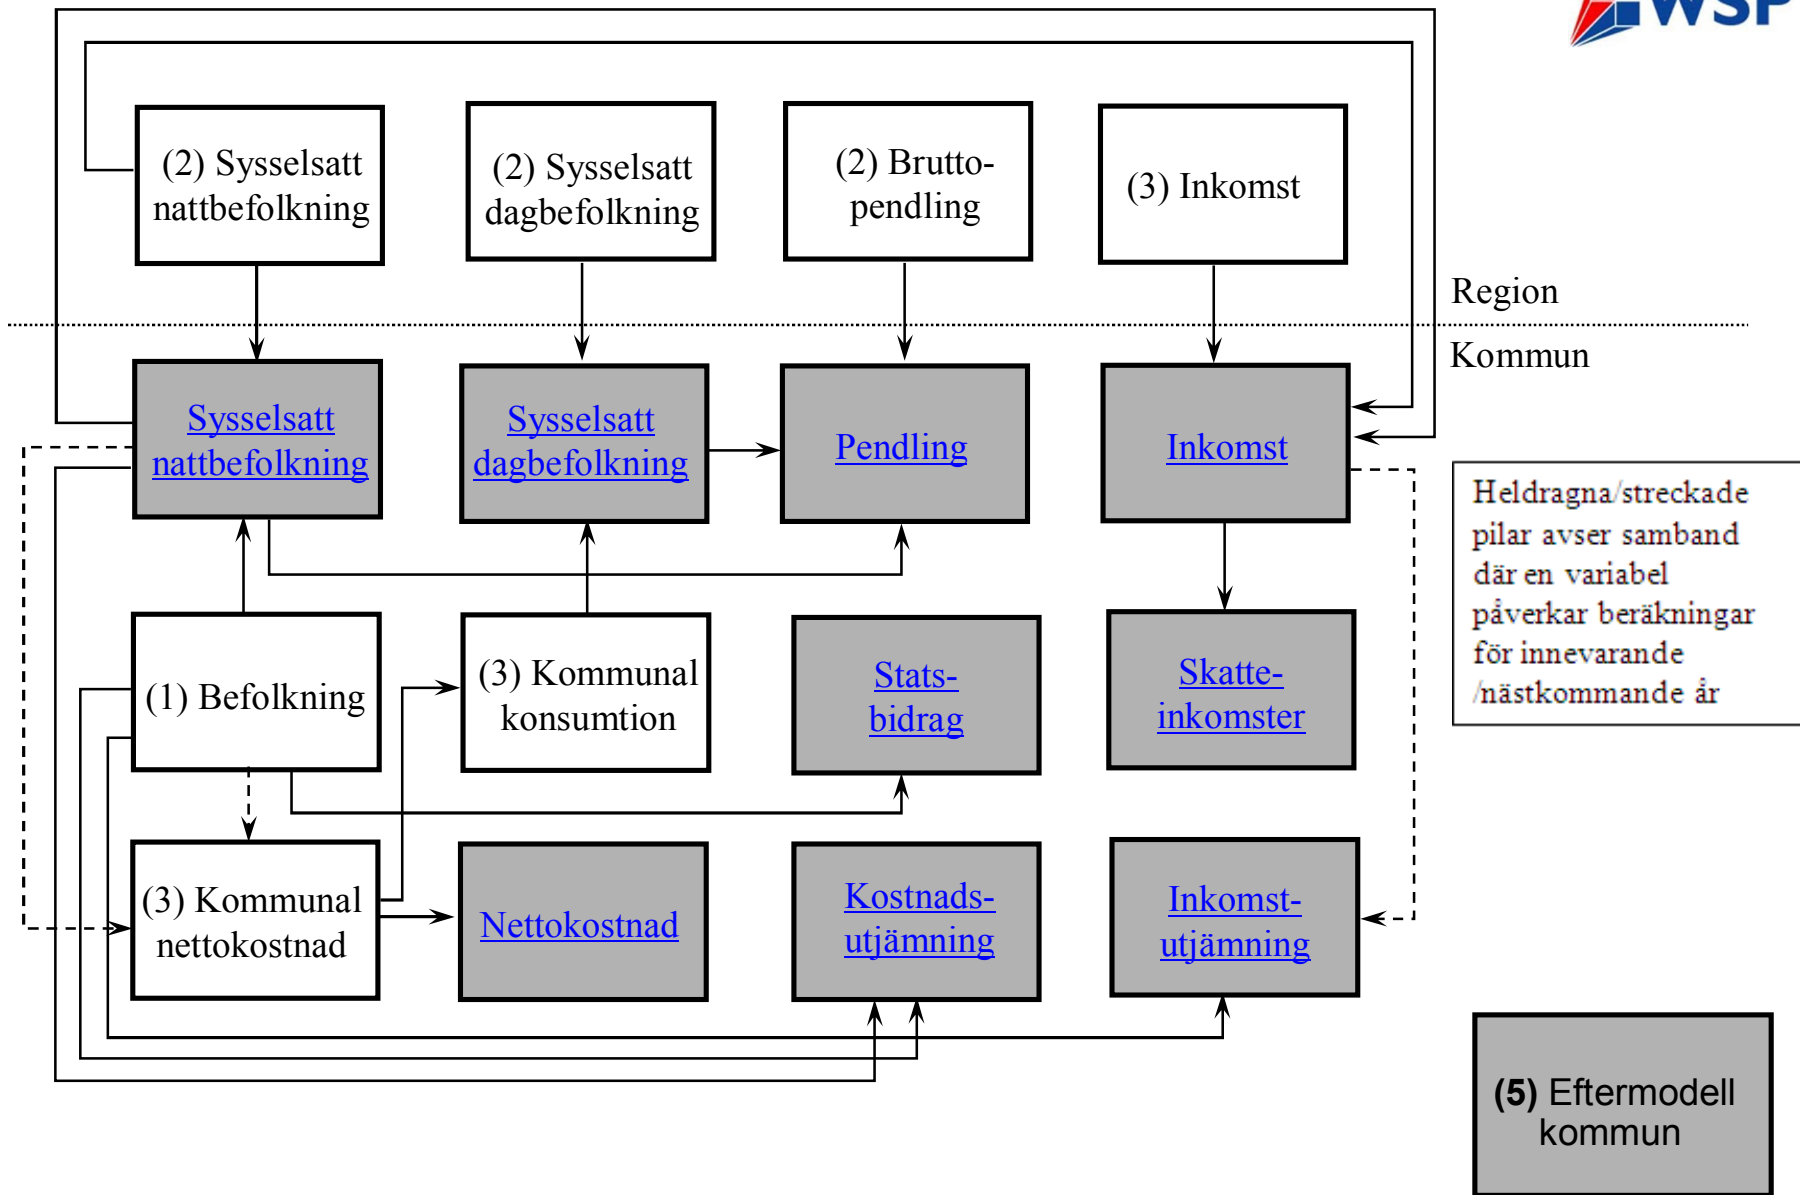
WSP

(2) Sysselsatt nattbefolkning

(2) Sysselsatt dagbefolkning

(2) Brutto-pendling

(3) Inkomst

Region

Kommun

Sysselsatt nattbefolkning

Sysselsatt dagbefolkning

Pendling

Inkomst

Heldragna/streckade pilar avser samband där en variabel påverkar beräkningar för innevarande /nästkommande år

(1) Befolkning

(3) Kommunal konsumtion

Stats-bidrag

Skatte-inkomster

(3) Kommunal nettokostnad

Nettokostnad

Kostnads-utjämning

Inkomst-utjämning

(5) Eftermodell kommun